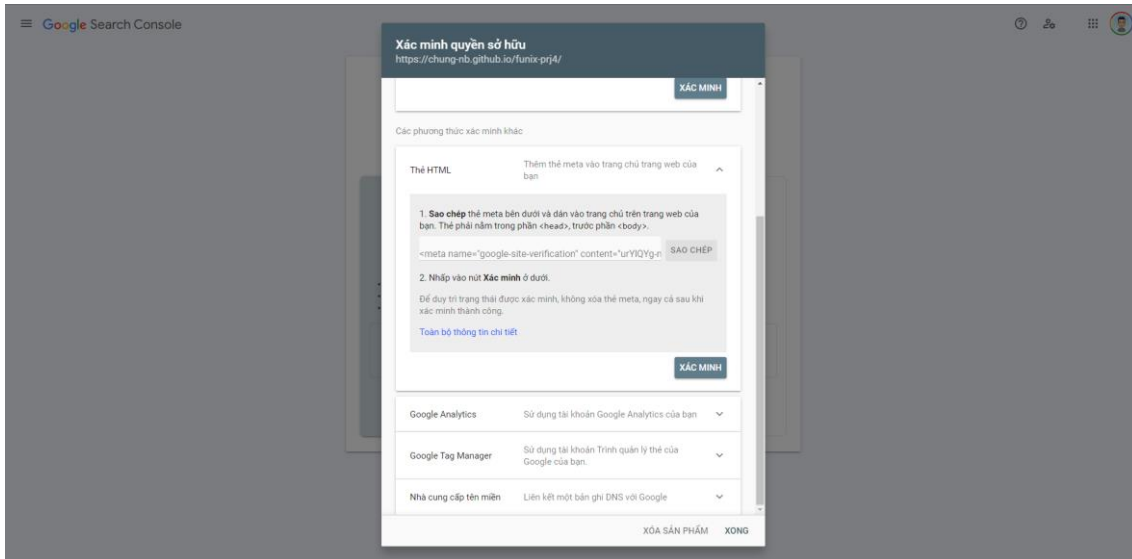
Google Search Console

Xác minh quyền sở hữu
https://chung-nb.github.io/funix-prj4/

XÁC MINH

Các phương thức xác minh khác

Thẻ HTML

Thêm thẻ meta vào trang chủ trang web của bạn

1. Sao chép thẻ meta bên dưới và dán vào trang chủ trên trang web của bạn. Thẻ phải nằm trong phần <head>, trước phần <body>.

<meta name="google-site-verification" content="urYlQYg-n

SAO CHÉP

2. Nhấp vào nút Xác minh ở dưới.

Để duy trì trạng thái được xác minh, không xóa thẻ meta, ngay cả sau khi xác minh thành công.

Toàn bộ thông tin chi tiết

XÁC MINH

Google Analytics

Sử dụng tài khoản Google Analytics của bạn

Google Tag Manager

Sử dụng tài khoản Trình quản lý thẻ của Google của bạn.

Nhà cung cấp tên miền

Liên kết một bản ghi DNS với Google

XÓA SẢN PHẨM

XONG